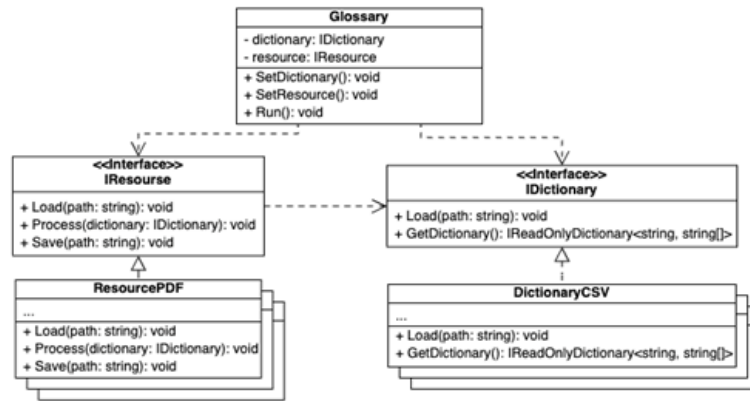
Glossary

- dictionary: IDictionary
- resource: IResource

+ SetDictionary(): void
+ SetResource(): void
+ Run(): void

<<Interface>>
IResourse

+ Load(path: string): void
+ Process(dictionary: IDictionary): void
+ Save(path: string): void

<<Interface>>
IDictionary

+ Load(path: string): void
+ GetDictionary(): IReadOnlyDictionary<string, string[]>

ResourcePDF

...

+ Load(path: string): void
+ Process(dictionary: IDictionary): void
+ Save(path: string): void

DictionaryCSV

...

+ Load(path: string): void
+ GetDictionary(): IReadOnlyDictionary<string, string[]>